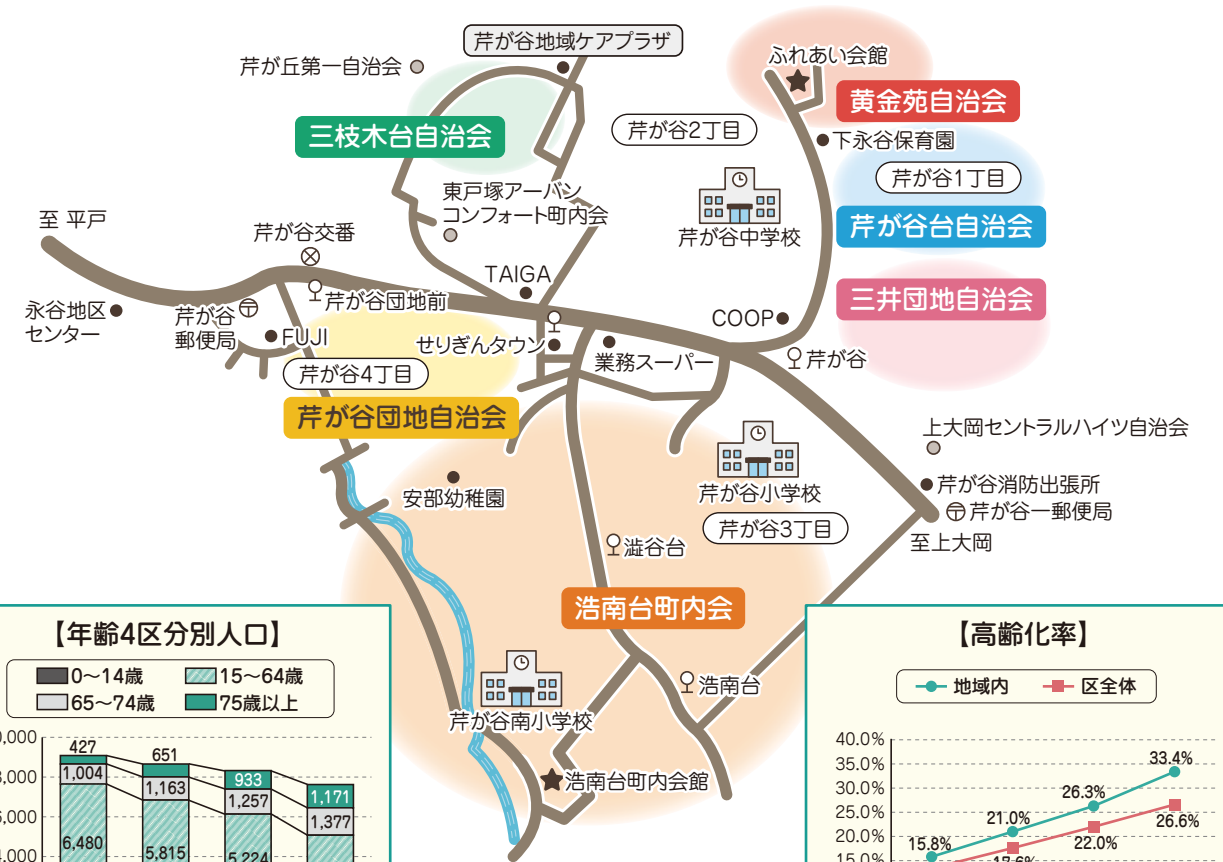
芹が谷地域ケアプラザ
芹が丘第一自治会
ふれあい会館
黄金苑自治会
下永谷保育園
三枝木台自治会
芹が谷2丁目
芹が谷1丁目
東戸塚アーバンコンフォート町内会
芹が谷台自治会
至 平戸
芹が谷中学校
芹が谷交番
TAIGA
三井団地自治会
永谷地区センター
芹が谷団地前
芹が谷郵便局
FUJI
COOP
せりぎんタウン
業務スーパー
芹が谷
芹が谷4丁目
芹が谷団地自治会
上大岡セントラルハイツ自治会
芹が谷小学校
芹が谷消防出張所
安部幼稚園
芹が谷一郵便局
芹が谷3丁目
至上大岡
澁谷台
浩南台町内会
【年齢4区分別人口】
0～14歳
15～64歳
65～74歳
75歳以上
芹が谷南小学校
浩南台
浩南台町内会館
【高齢化率】
地域内
区全体
,000
,000
,000
,000
427
1,004
6,480
651
1,163
5,815
933
1,257
5,224
1,171
1,377
40.0%
35.0%
30.0%
25.0%
20.0%
15.0%
15.8%
21.0%
26.3%
33.4%
17.6%
22.0%
26.6%